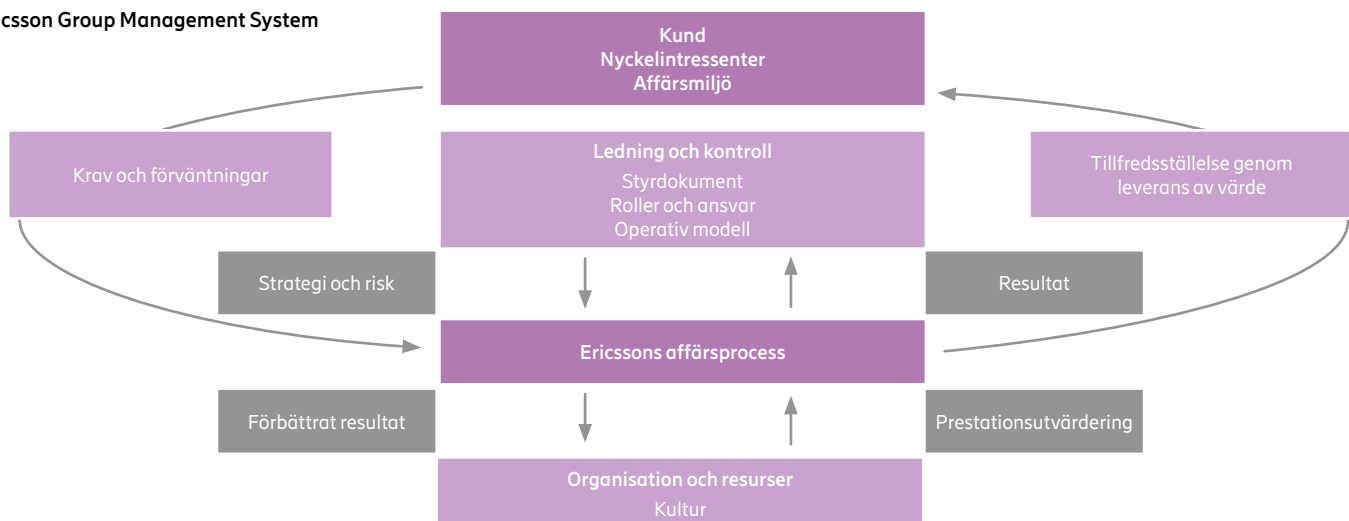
csson Group Management System

Kund
Nyckelintressenter
Affärsmiljö

Krav och förväntningar

Ledning och kontroll
Styrdokument
Roller och ansvar
Operativ modell

Tillfredsställelse genom leverans av värde

Strategi och risk

Resultat

Ericssons affärsprocess

Förbättrat resultat

Prestationsutvärdering

Organisation och resurser
Kultur